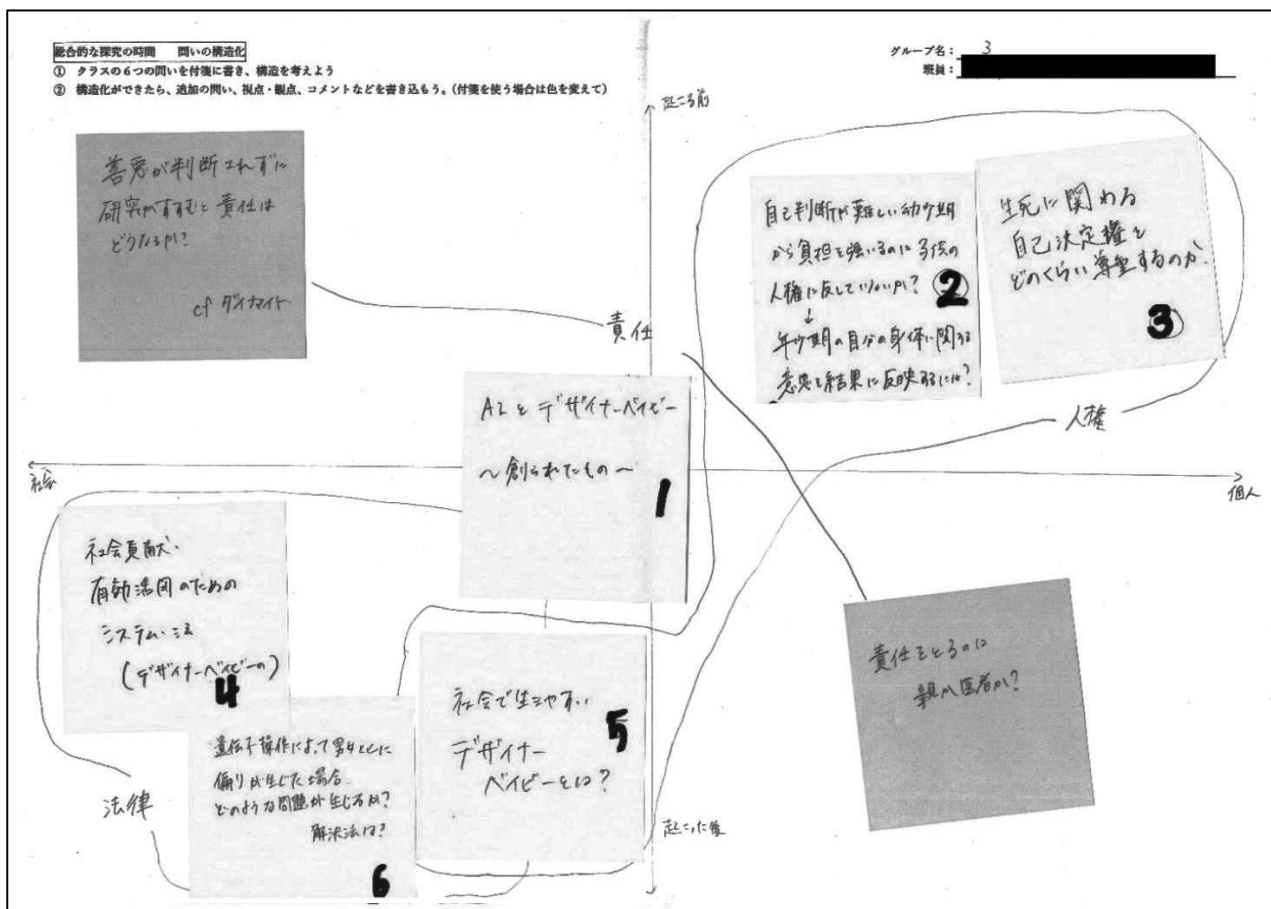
総合的な探究の時間　問いの構造化
① クラスの6つの問いを付箋に書き、構造を考えよう
② 構造化ができたら、追加の問い、視点・観点、コメントなどを書き込もう。(付箋を使う場合は色を変えて)

グループ名：3
班員：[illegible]

起こる前

善悪が判断されずに研究がすすむと責任はどうなるのか？

cf ダイナマイト

自己判断が難しい幼少期から負担を強いるのは子供の人権に反していないか？ 2
↓
幼少期の自分の身体に関する意思を結果に反映するには？

生死に関わる自己決定権をどのくらい尊重するのか。 3

責任

AIとデザイナーベイビー ～創られたもの～ 1

人権

社会

個人

社会貢献・有効活用のためのシステムについて（デザイナーベイビーの） 4

責任をとるのは親か医者か？

遺伝子操作によって男女比に偏りが生じた場合、どのような問題が生じるか？解決法は？ 6

社会で生きやすいデザイナーベイビーとは？ 5

法律

起こった後